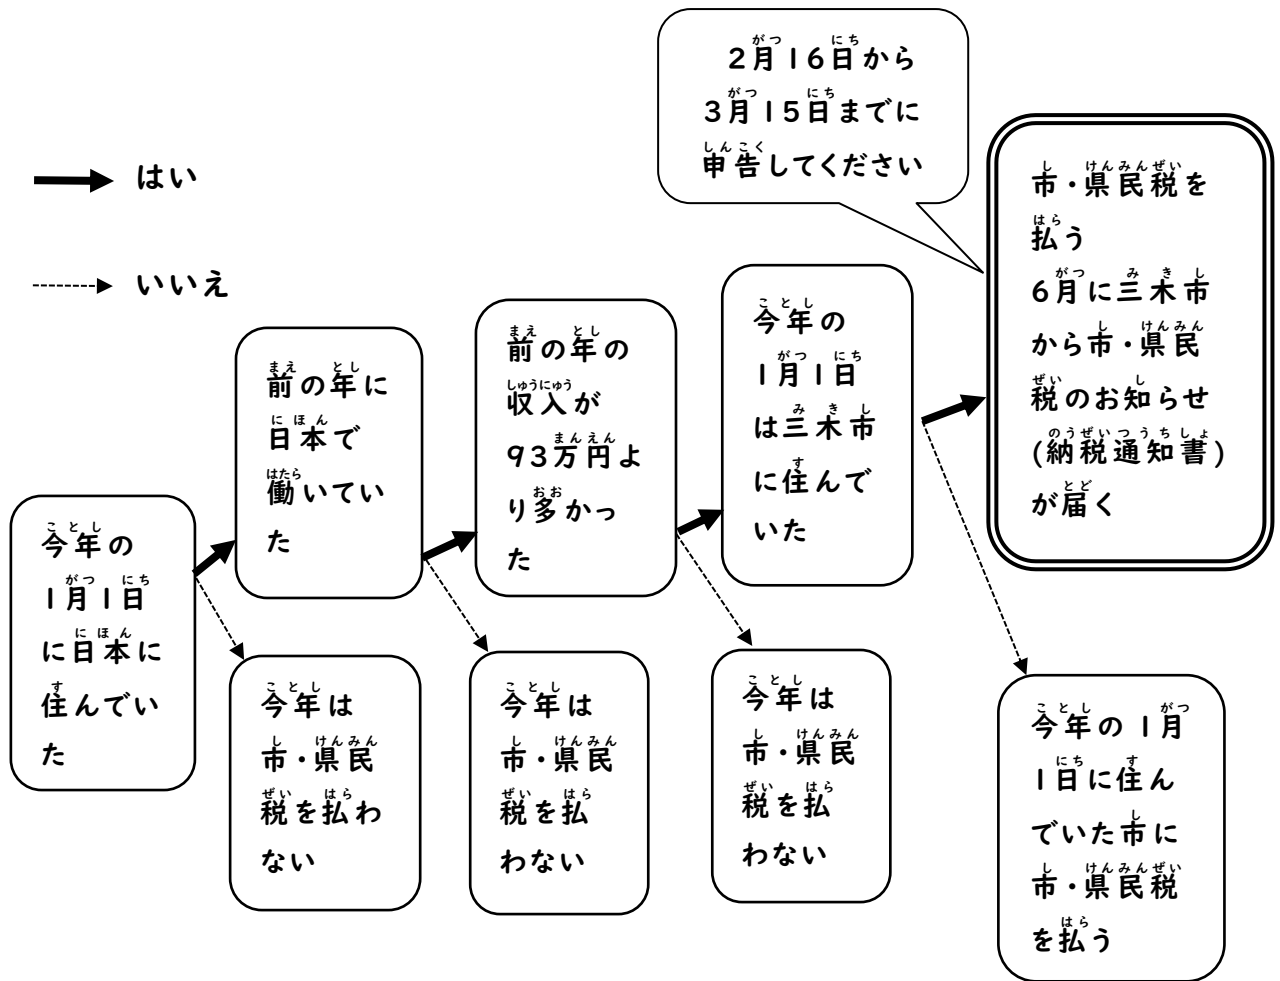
はい

いいえ

今年の1月1日に日本に住んでいた

前の年に日本で働いていた

前の年の収入が93万円より多かった

今年の1月1日は三木市に住んでいた

2月16日から3月15日までに申告してください

市・県民税を払う
6月に三木市から市・県民税のお知らせ(納税通知書)が届く

今年は市・県民税を払わない

今年は市・県民税を払わない

今年は市・県民税を払わない

今年の1月1日に住んでいた市に市・県民税を払う